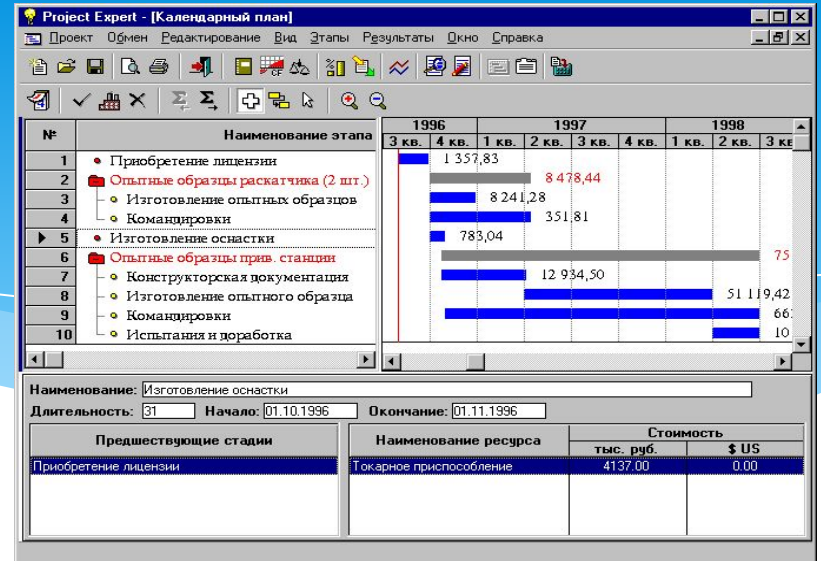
Project Expert - [Календарный план]

Проект Обмен Редактирование Вид Этапы Результаты Окно Справка

| № | Наименование этапа |
|---|---|
| 1 | Приобретение лицензии |
| 2 | Опытные образцы раскатчика (2 шт.) |
| 3 | Изготовление опытных образцов |
| 4 | Командировки |
| 5 | Изготовление оснастки |
| 6 | Опытные образцы прив. станции |
| 7 | Конструкторская документация |
| 8 | Изготовление опытного образца |
| 9 | Командировки |
| 10 | Испытания и доработка |

1996 | 1997 | 1998
3 кв. | 4 кв. | 1 кв. | 2 кв. | 3 кв. | 4 кв. | 1 кв. | 2 кв. | 3 кв

1 357,83
8 478,44
8 241,28
351,81
783,04
75
12 934,50
51 119,42
66
10

Наименование: Изготовление оснастки
Длительность: 31 Начало: 01.10.1996 Окончание: 01.11.1996

| Предшествующие стадии |
|---|
| Приобретение лицензии |

| Наименование ресурса | Стоимость тыс. руб. | Стоимость $ US |
|---|---|---|
| Токарное приспособление | 4137.00 | 0.00 |